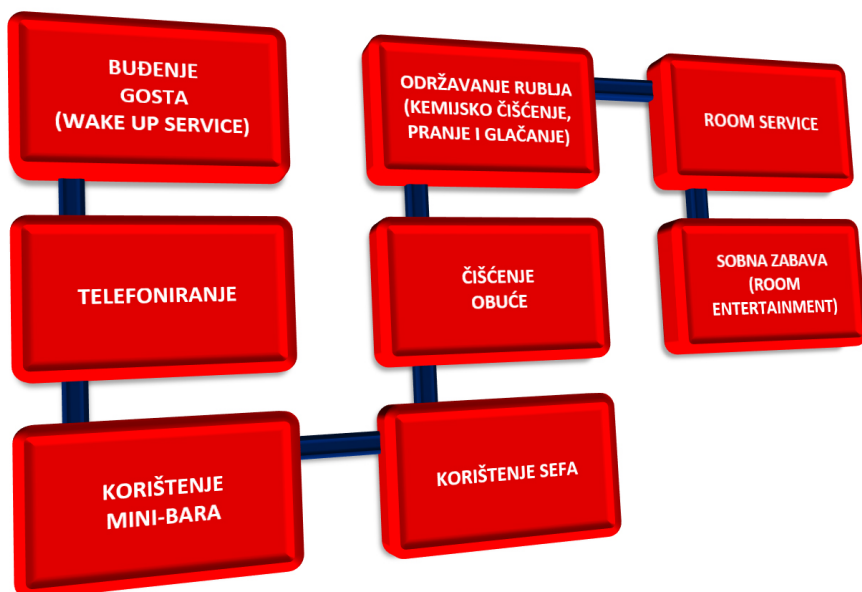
BUĐENJE GOSTA (WAKE UP SERVICE)

TELEFONIRANJE

KORIŠTENJE MINI-BARA

KORIŠTENJE SEFA

ČIŠĆENJE OBUĆE

ODRŽAVANJE RUBLJA (KEMIJSKO ČIŠĆENJE, PRANJE I GLAČANJE)

ROOM SERVICE

SOBNA ZABAVA (ROOM ENTERTAINMENT)